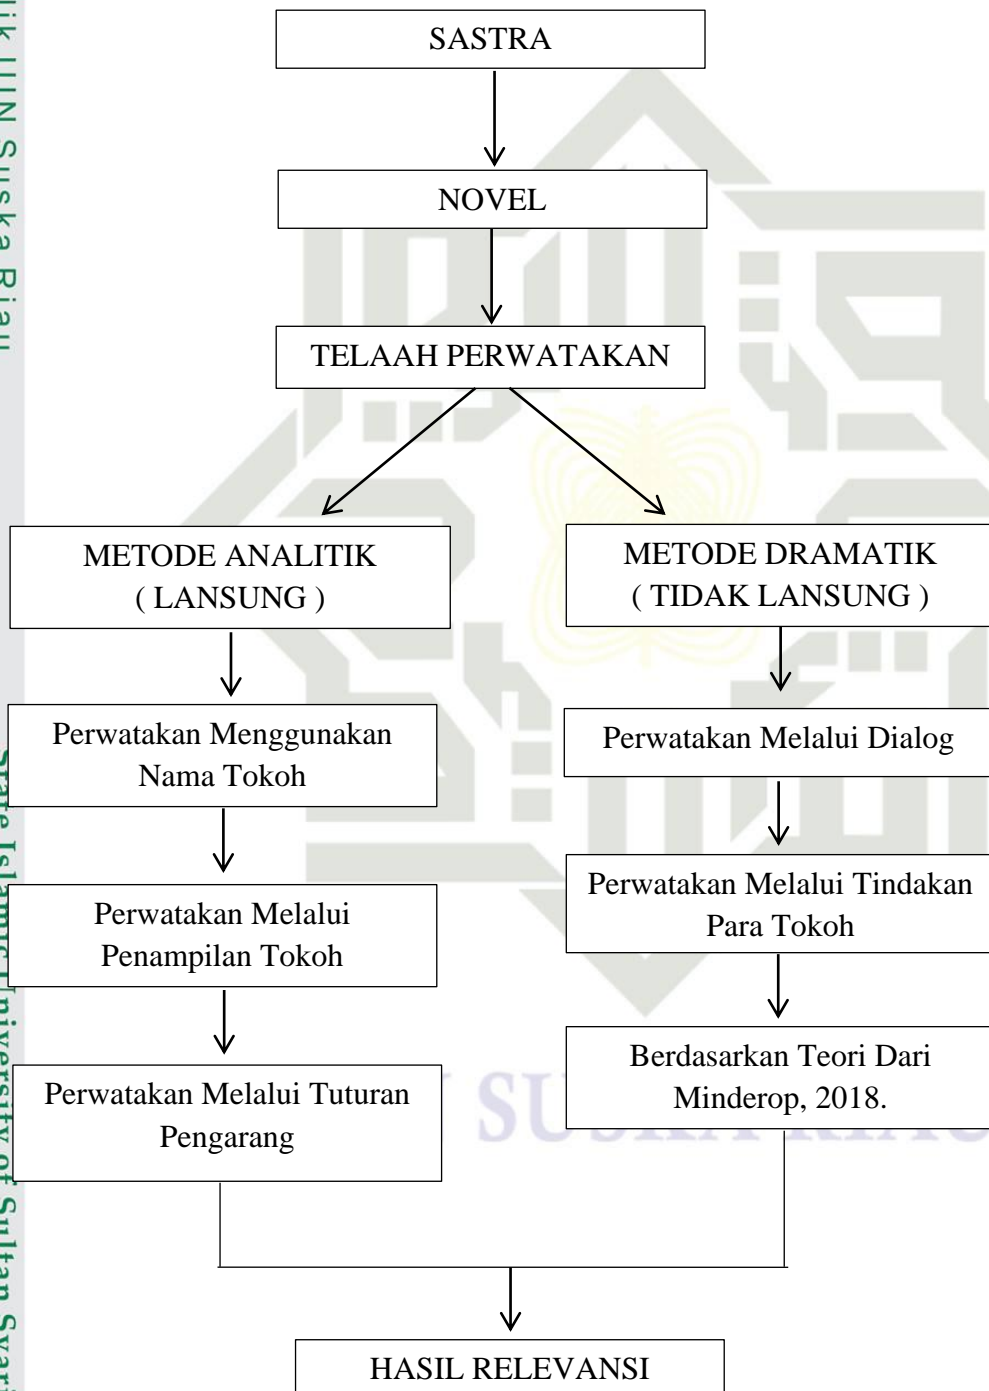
lik UIN Suska Riau

SASTRA

NOVEL

TELAAH PERWATAKAN

METODE ANALITIK ( LANSUNG )

Perwatakan Menggunakan Nama Tokoh

Perwatakan Melalui Penampilan Tokoh

Perwatakan Melalui Tuturan Pengarang

METODE DRAMATIK ( TIDAK LANSUNG )

Perwatakan Melalui Dialog

Perwatakan Melalui Tindakan Para Tokoh

Berdasarkan Teori Dari Minderop, 2018.

HASIL RELEVANSI

State Islamic University of Sultan Syarif